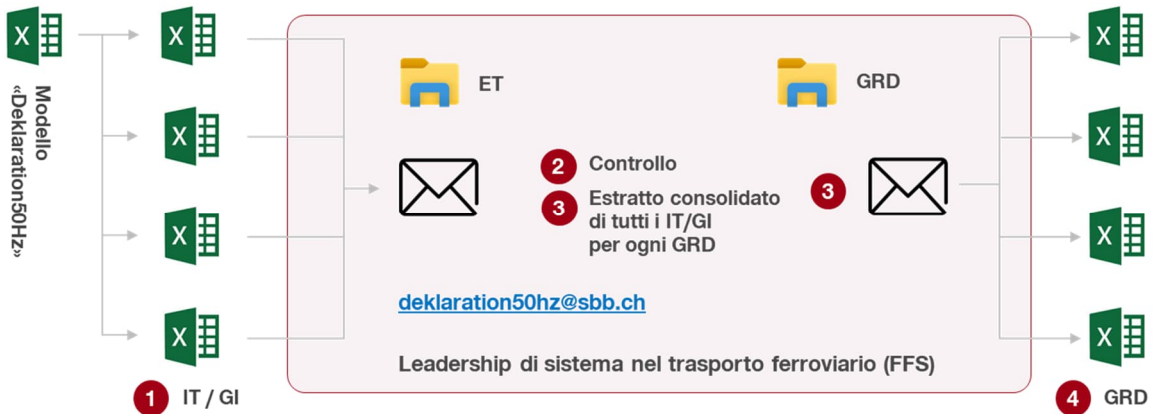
Modello «Deklaration50Hz»

ET

GRD

2 Controllo

3 Estratto consolidato di tutti i IT/GI per ogni GRD

3

deklaration50hz@sbb.ch

Leadership di sistema nel trasporto ferroviario (FFS)

1 IT / GI

4 GRD